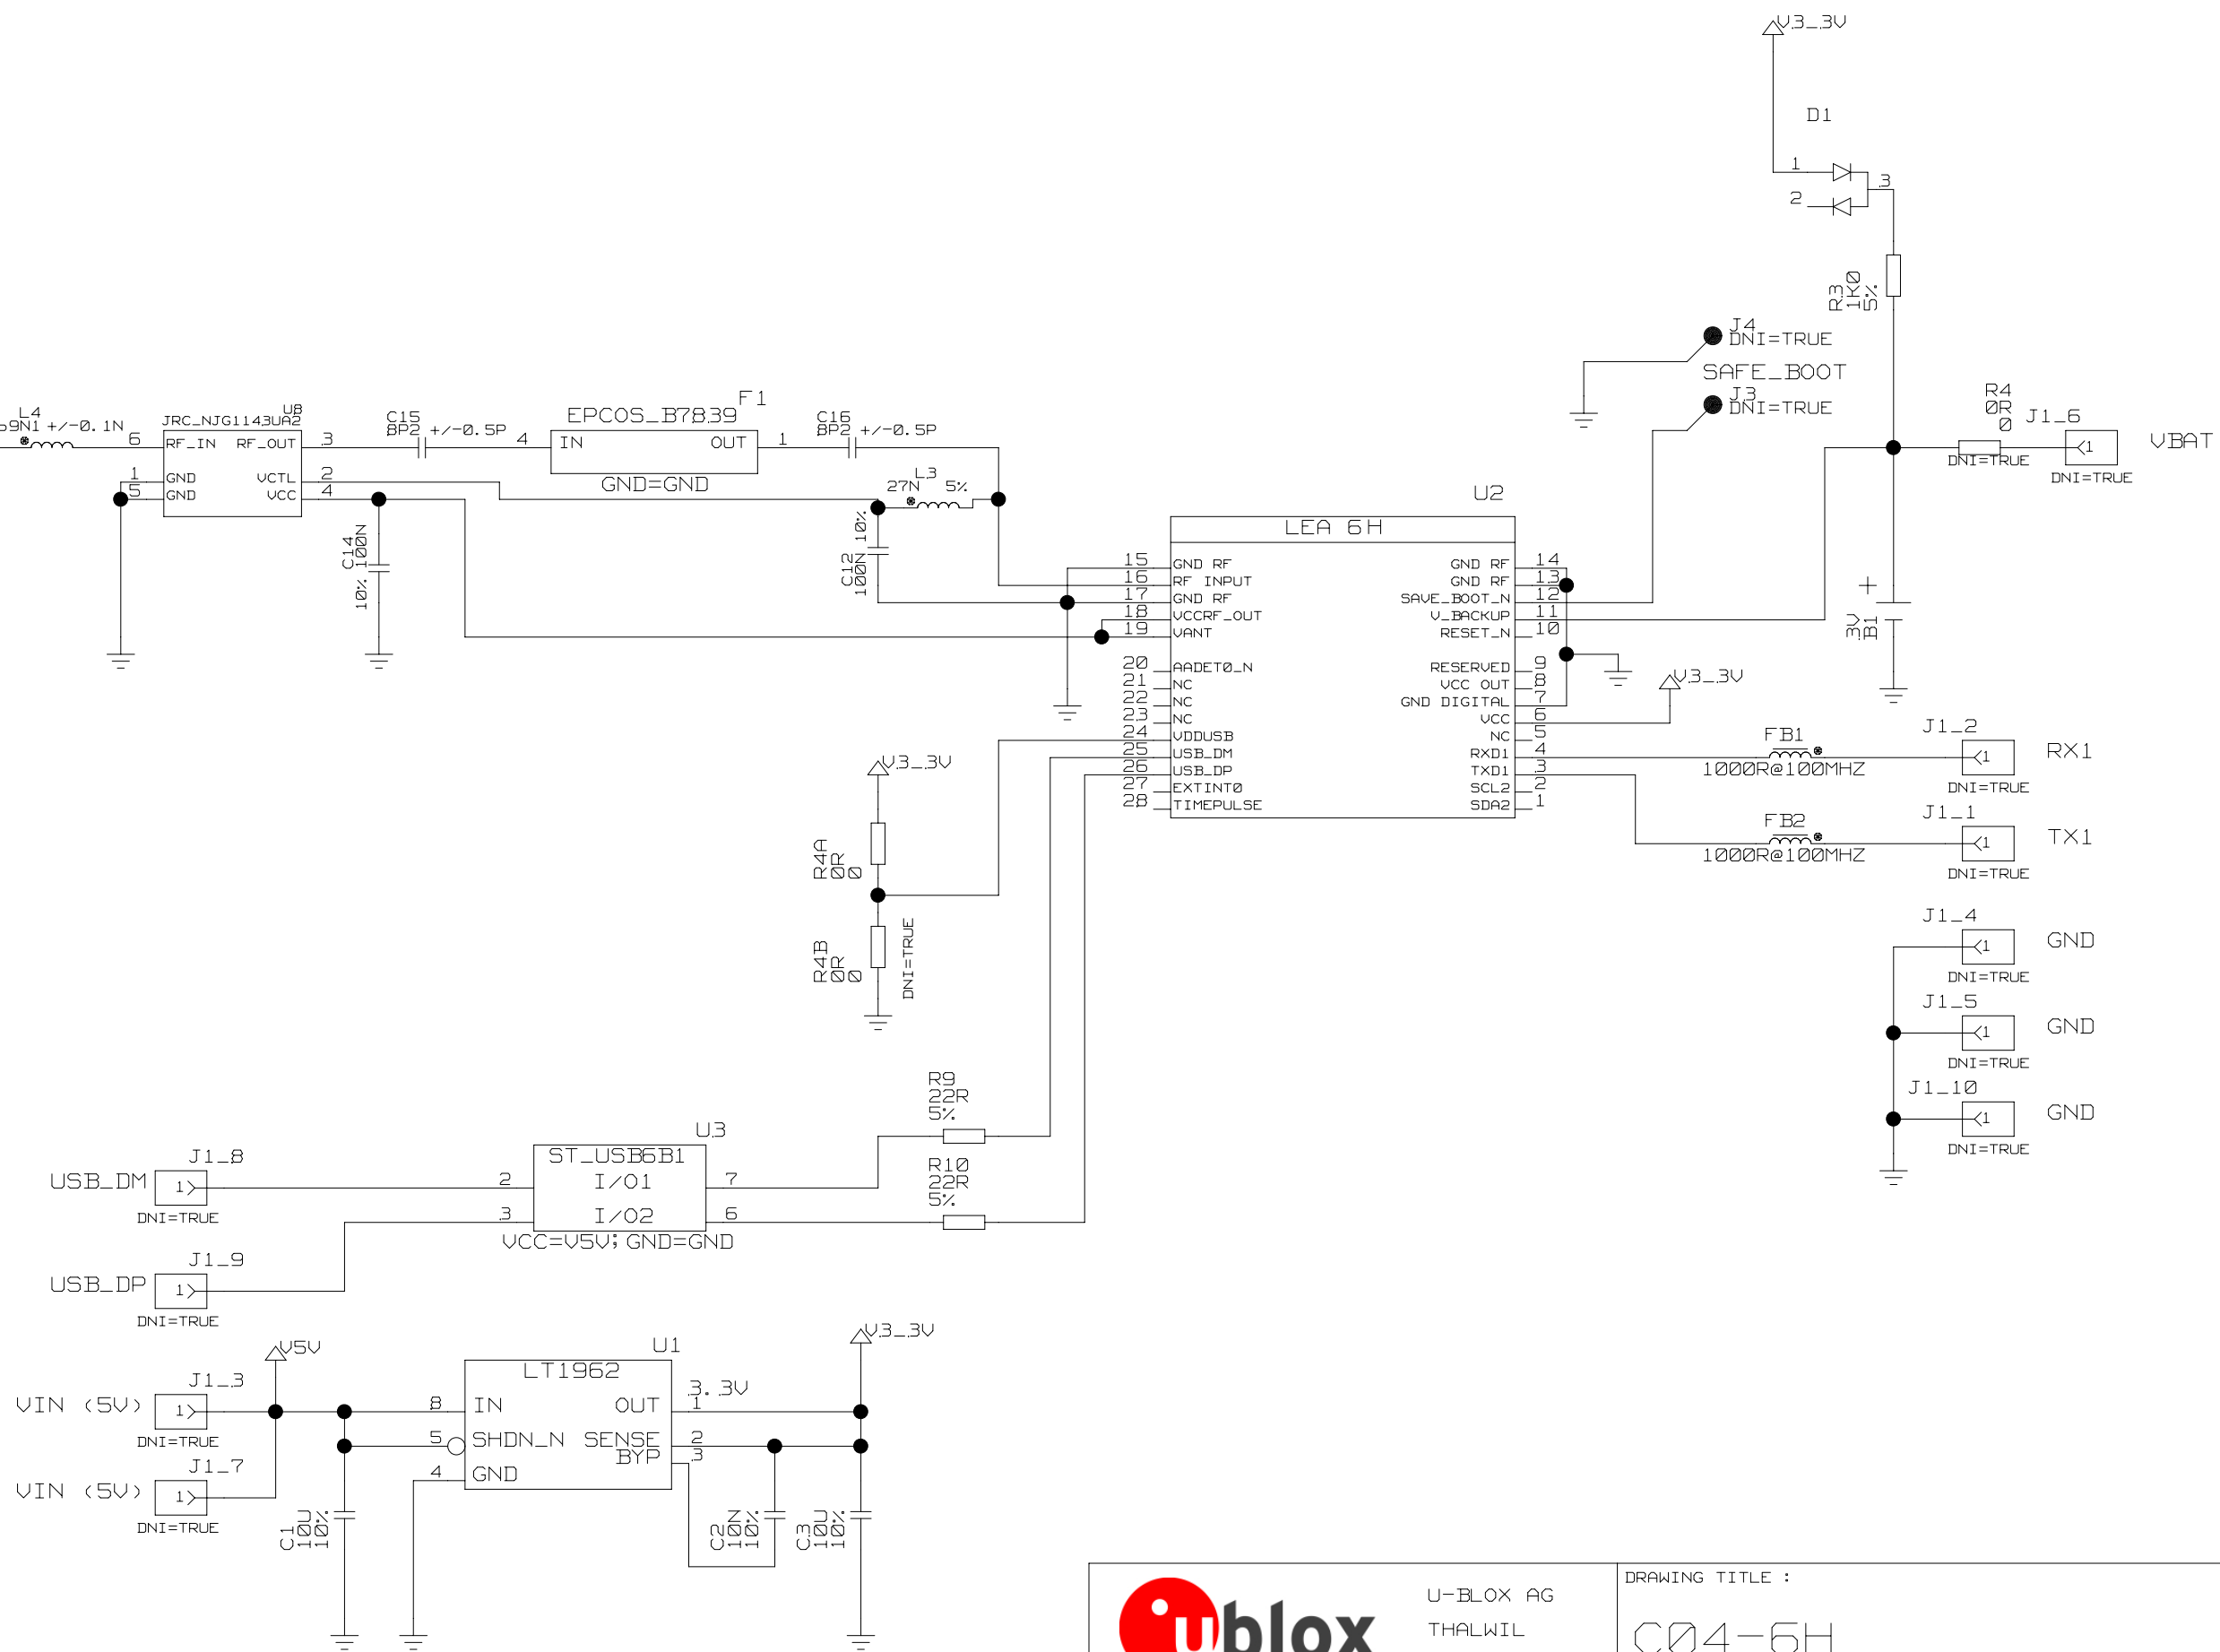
V3_3V
D1
1
2
3
R3
1K0
5%
J4
DNI=TRUE
SAFE_BOOT
J3
DNI=TRUE
R4
0R
0
J1_6
VBAT
DNI=TRUE
DNI=TRUE
L4
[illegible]9N1 +/-0.1N
JRC_NJG1143UA2
U8
6
RF_IN
RF_OUT
3
1
GND
VCTL
2
5
GND
VCC
4
C15
8P2 +/-0.5P
4
EPCOS_B7839
F1
IN
OUT
1
GND=GND
C16
8P2 +/-0.5P
L3
27N 5%
C14
100N
10%
C12
100N
10%
U2
LEA 6H
15 GND RF
16 RF INPUT
17 GND RF
18 VCCRF_OUT
19 VANT
20 AADET0_N
21 NC
22 NC
23 NC
24 VDDUSB
25 USB_DM
26 USB_DP
27 EXTINT0
28 TIMEPULSE
GND RF 14
GND RF 13
SAVE_BOOT_N 12
V_BACKUP 11
RESET_N 10
RESERVED 9
VCC OUT 8
GND DIGITAL 7
VCC 6
NC 5
RXD1 4
TXD1 3
SCL2 2
SDA2 1
+
3V
B1
V3_3V
FB1
1000R@100MHZ
J1_2
1
RX1
DNI=TRUE
FB2
1000R@100MHZ
J1_1
1
TX1
DNI=TRUE
J1_4
1
GND
DNI=TRUE
J1_5
1
GND
DNI=TRUE
J1_10
1
GND
DNI=TRUE
V3_3V
R4A
0R
0
R4B
0R
0
DNI=TRUE
R9
22R
5%
R10
22R
5%
U3
ST_USB6B1
I/O1
I/O2
2
3
7
6
VCC=V5V; GND=GND
J1_8
USB_DM
1
DNI=TRUE
J1_9
USB_DP
1
DNI=TRUE
V5V
J1_3
VIN (5V)
1
DNI=TRUE
J1_7
VIN (5V)
1
DNI=TRUE
U1
LT1962
8 IN
OUT 1
5 SHDN_N
SENSE 2
BYP 3
4 GND
3.3V
V3_3V
C1
10U
10%
C2
10N
10%
C3
10U
10%
ublox
U-BLOX AG
THALWIL
DRAWING TITLE :
C04-6H